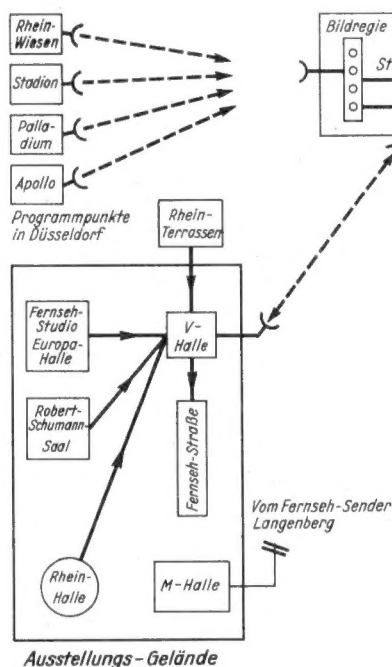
Rhein-Wiesen

Stadion

Palla-dium

Apollo

Programmpunkte in Düsseldorf

Bildregie

St

Rhein-Terrassen

Fernseh-Studio Europa-Halle

V-Halle

Robert-Schumann-Saal

Fernseh-Straße

Vom Fernseh-Sender Langenberg

Rhein-Halle

M-Halle

Ausstellungs-Gelände